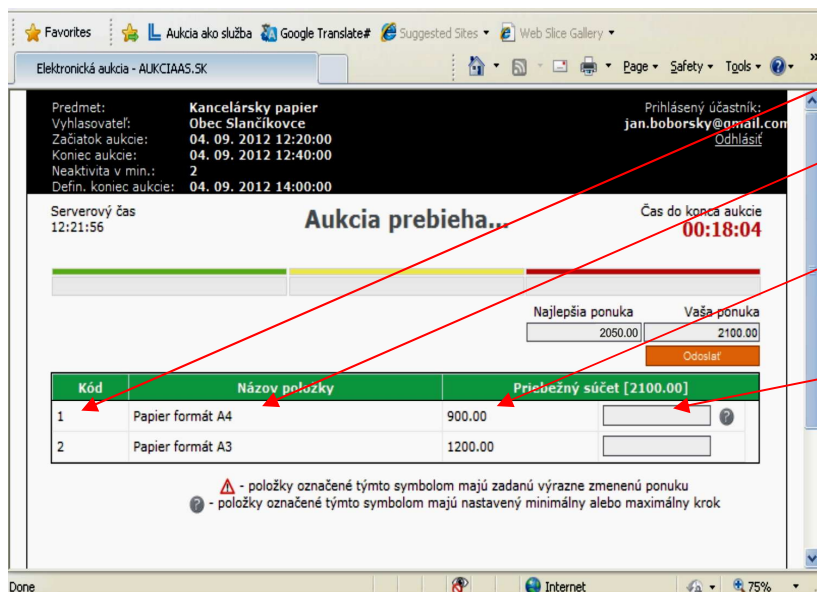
Favorites | Aukcia ako služba | Google Translate# | Suggested Sites ▾ | Web Slice Gallery ▾

Elektronická aukcia - AUKCIAAS.SK

Page ▾ Safety ▾ Tools ▾

Predmet: Kancelársky papier
Vyhlasovateľ: Obec Slančíkovce
Začiatok aukcie: 04. 09. 2012 12:20:00
Koniec aukcie: 04. 09. 2012 12:40:00
Neaktivita v min.: 2
Defin. koniec aukcie: 04. 09. 2012 14:00:00

Prihlásený účastník:
jan.boborsky@gmail.com
Odhlásiť

Serverový čas
12:21:56

Aukcia prebieha...

Čas do konca aukcie
00:18:04

Najlepšia ponuka
2050.00

Vaša ponuka
2100.00

Odoslať

| Kód | Názov položky | Priebežný súčet [2100.00] | |
|---|---|---|---|
| 1 | Papier formát A4 | 900.00 | |
| 2 | Papier formát A3 | 1200.00 | |

- položky označené týmto symbolom majú zadanú výrazne zmenenú ponuku
- položky označené týmto symbolom majú nastavený minimálny alebo maximálny krok

Done | Internet | 75%